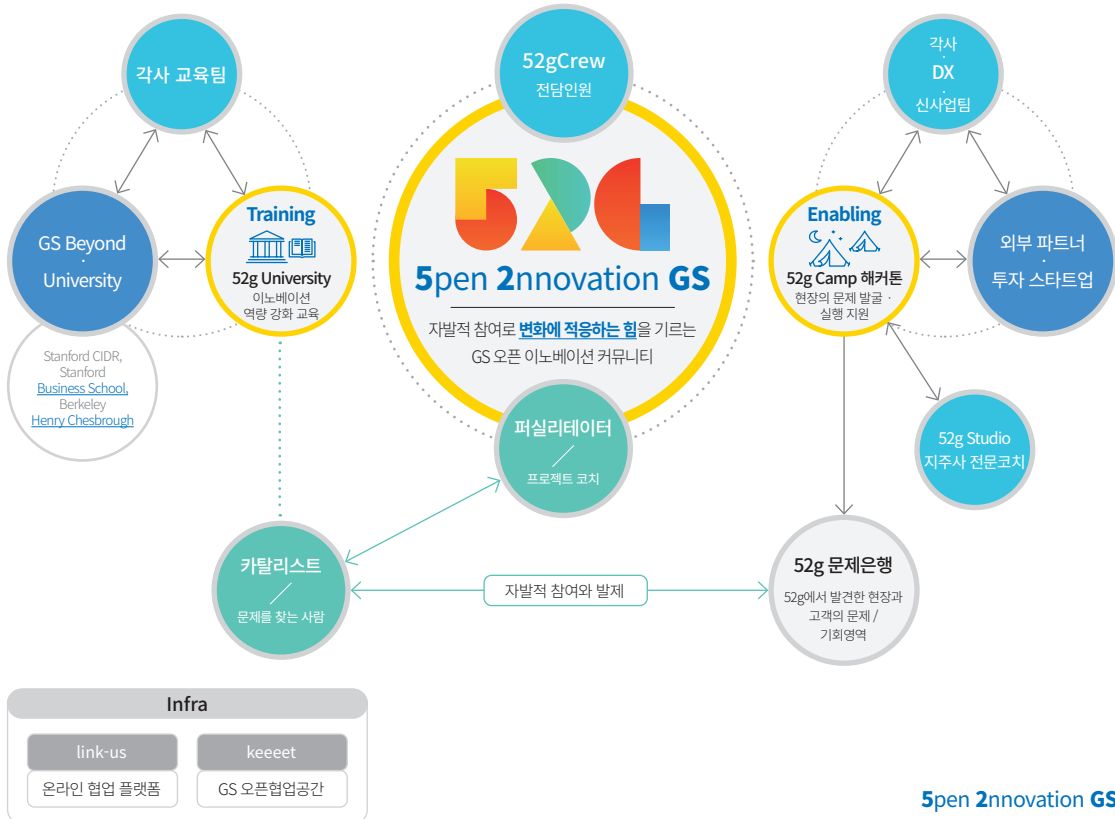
각사 교육팀

52gCrew
전담인원

각사
·
DX
·
신사업팀

GS Beyond
·
University

Training
52g University
이노베이션
역량 강화 교육

Stanford CIDR, Stanford Business School, Berkeley Henry Chesbrough

5pen 2nnovation GS

자발적 참여로 변화에 적응하는 힘을 기르는 GS 오픈 이노베이션 커뮤니티

Enabling
52g Camp 해커톤
현장의 문제 발굴 · 실행 지원

외부 파트너
·
투자 스타트업

52g Studio
지주사 전문코치

퍼실리테이터
/
프로젝트 코치

카탈리스트
/
문제를 찾는 사람

자발적 참여와 발제

52g 문제은행
52g에서 발견한 현장과 고객의 문제 / 기회영역

Infra

link-us
온라인 협업 플랫폼

keeeet
GS 오픈협업공간

5pen 2nnovation GS